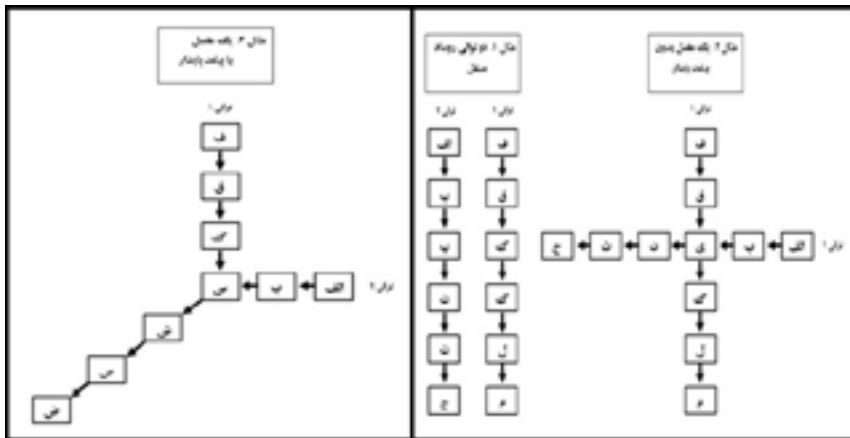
مثال ۳: یک مفصل با پیامد پایدار

توالی ۱

ف

ق

ک

س

ش

ص

ض

ب

الف

توالی ۲

مثال ۱: دو توالی رویداد مستقل

توالی ۱

توالی ۲

الف

ب

پ

ت

ث

ج

ف

ق

ک

گ

ل

م

مثال ۲: یک مفصل بدون پیامد پایدار

توالی ۱

ف

ق

ی

ک

ل

م

الف

ب

ت

ث

ج

توالی ۲